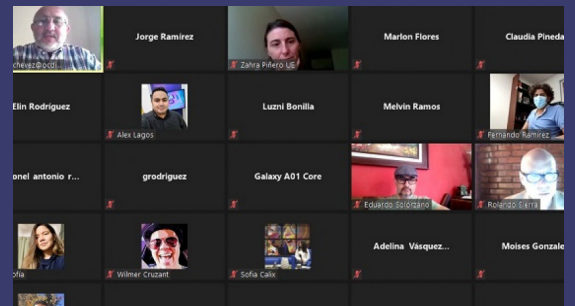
chevez@ocdi

Jorge Ramírez

Zahra Piñero UE

Marlon Flores

Claudia Pineda

Elin Rodríguez

Alex Lagos

Luzni Bonilla

Melvin Ramos

Fernando Ramírez

onel antonio r...

grodriguez

Galaxy A01 Core

Eduardo Solórzano

Rolando Sierra

ofia

Wilmer Cruzant

Sofía Calix

Adelina Vásquez...

Moises Gonzale